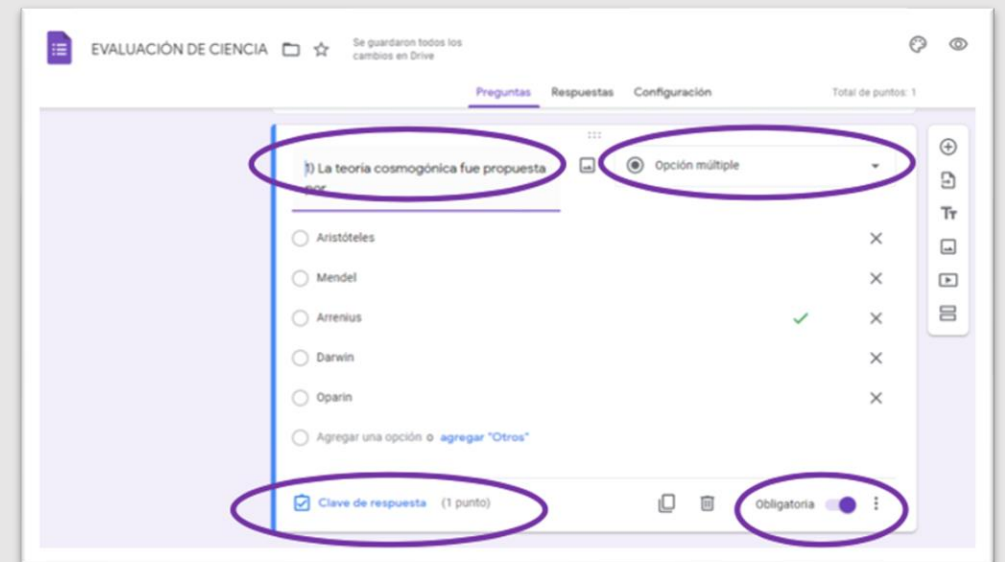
EVALUACIÓN DE CIENCIA

Se guardaron todos los cambios en Drive

Preguntas Respuestas Configuración

Total de puntos: 1

1) La teoría cosmogónica fue propuesta por

Opción múltiple

Aristóteles

Mendel

Arrenius

Darwin

Oparin

Agregar una opción o agregar "Otros"

Clave de respuesta (1 punto)

Obligatoria